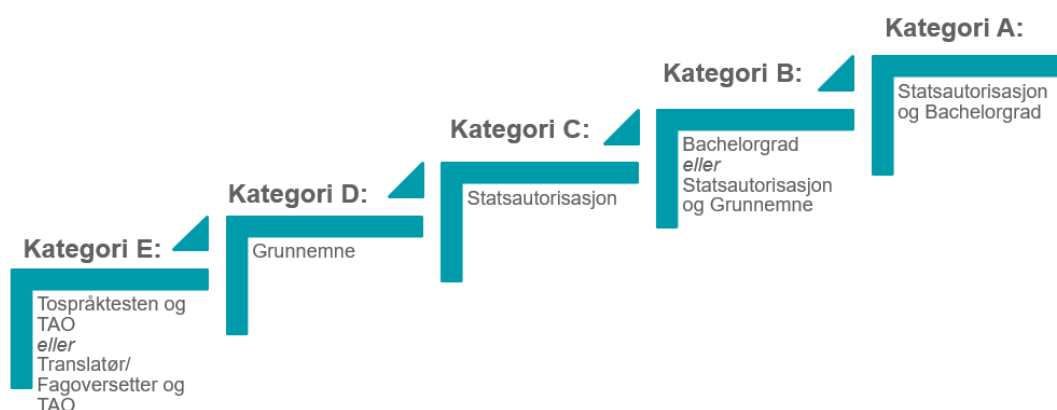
Kategori A:

Statsautorisasjon og Bachelorgrad

Kategori B:

Bachelorgrad
*eller*
Statsautorisasjon og Grunnemne

Kategori C:

Statsautorisasjon

Kategori D:

Grunnemne

Kategori E:

Tospråktesten og TAO
*eller*
Translatør/ Fagoversetter og TAO